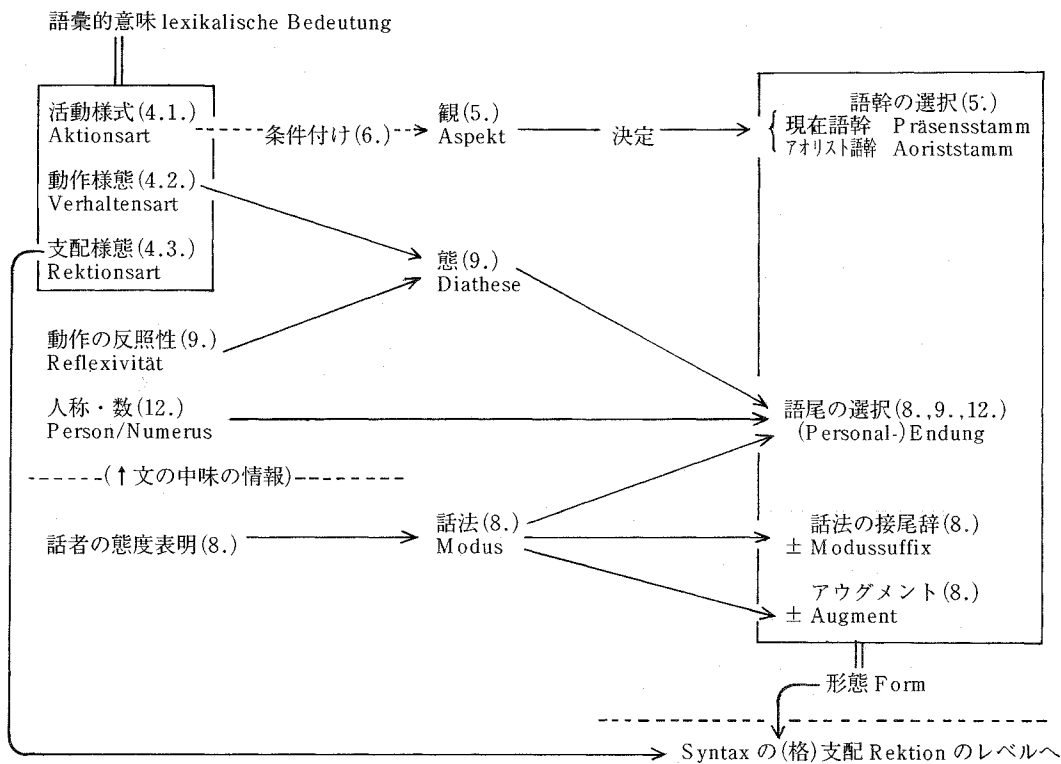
語彙的意味 lexikalische Bedeutung

活動様式(4.1.)
Aktionsart

動作様態(4.2.)
Verhaltensart

支配様態(4.3.)
Rektionsart

条件付け(6.)

観(5.)
Aspekt

決定

語幹の選択(5.)
現在語幹 Präsensstamm
アオリスト語幹 Aoriststamm

態(9.)
Diathese

動作の反照性(9.)
Reflexivität

人称・数(12.)
Person/Numerus

語尾の選択(8.,9.,12.)
(Personal-)Endung

------(↑文の中味の情報)---------

話者の態度表明(8.)

話法(8.)
Modus

話法の接尾辞(8.)
± Modussuffix

アウグメント(8.)
± Augment

形態 Form

Syntax の(格)支配 Rektion のレベルへ